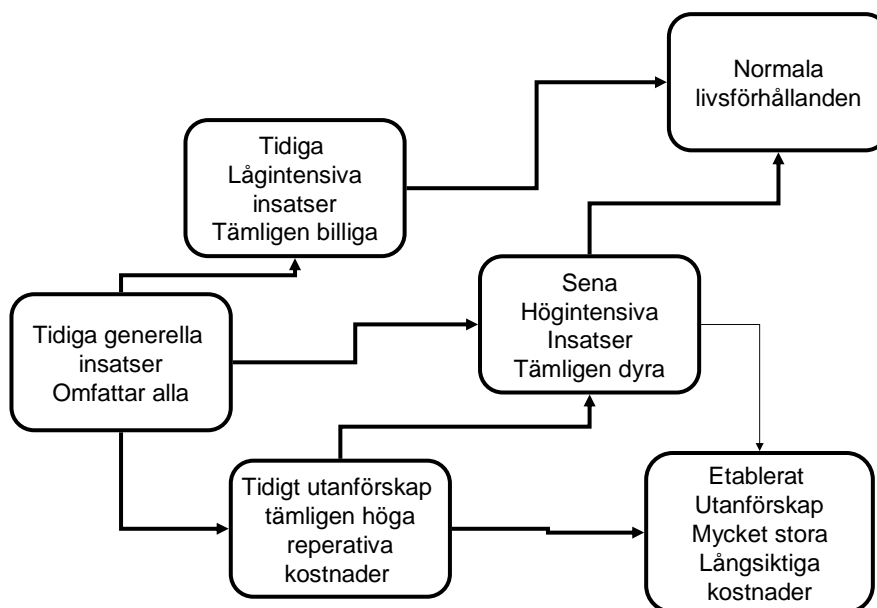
Normala livsförhållanden

Tidiga
Lågintensiva
insatser
Tämligen billiga

Sena
Högintensiva
Insatser
Tämligen dyra

Tidiga generella
insatser
Omfattar alla

Tidigt utanförskap
tämligen höga
reperativa
kostnader

Etablerat
Utanförskap
Mycket stora
Långsiktiga
kostnader